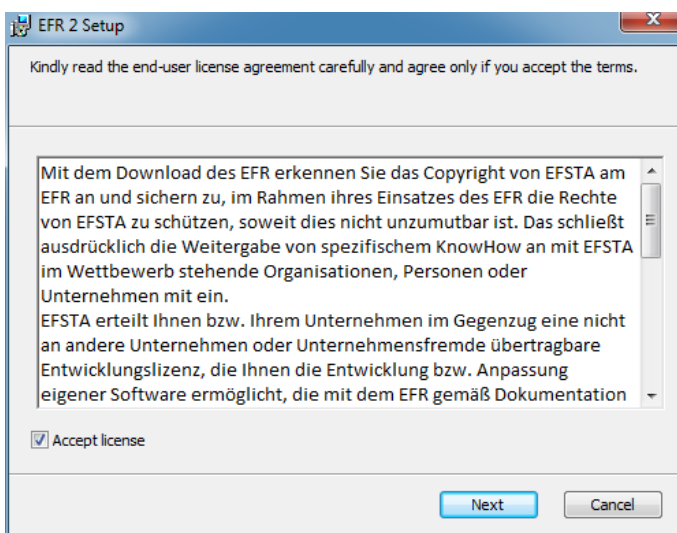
EFR 2 Setup

Kindly read the end-user license agreement carefully and agree only if you accept the terms.

Mit dem Download des EFR erkennen Sie das Copyright von EFSTA am EFR an und sichern zu, im Rahmen ihres Einsatzes des EFR die Rechte von EFSTA zu schützen, soweit dies nicht unzumutbar ist. Das schließt ausdrücklich die Weitergabe von spezifischem KnowHow an mit EFSTA im Wettbewerb stehende Organisationen, Personen oder Unternehmen mit ein.
EFSTA erteilt Ihnen bzw. Ihrem Unternehmen im Gegenzug eine nicht an andere Unternehmen oder Unternehmensfremde übertragbare Entwicklungslizenz, die Ihnen die Entwicklung bzw. Anpassung eigener Software ermöglicht, die mit dem EFR gemäß Dokumentation

Accept license

Next

Cancel